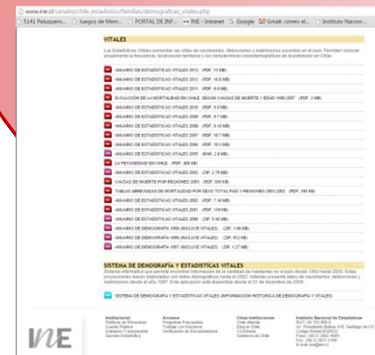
www.ine.cl/canales/chile_estadistico/familias/demograficas_vitales.php

5141 Pelopuero... | Juegos de Mem... | PORTAL DE INF... | INE - Intranet | Google | Gmail: correo el... | Instituto Nacion...

VITALES

Las Estadísticas Vitales presentan las cifras de nacimientos, defunciones y matrimonios ocurridos en el país. Permiten conocer anualmente la frecuencia, localización territorial y las características sociodemográficas de la población en Chile.

ANUARIO DE ESTADÍSTICAS VITALES 2013 (PDF, 11 MB)
ANUARIO DE ESTADÍSTICAS VITALES 2012 (PDF, 10.8 MB)
ANUARIO DE ESTADÍSTICAS VITALES 2011 (PDF, 9.6 MB)
EVOLUCIÓN DE LA MORTALIDAD EN CHILE, SEGÚN CAUSAS DE MUERTE Y EDAD 1990-2007 (PDF, 2 MB)
ANUARIO DE ESTADÍSTICAS VITALES 2010 (PDF, 9.5 MB)
ANUARIO DE ESTADÍSTICAS VITALES 2009 (PDF, 9.7 MB)
ANUARIO DE ESTADÍSTICAS VITALES 2008 (PDF, 8.10 MB)
ANUARIO DE ESTADÍSTICAS VITALES 2007 (PDF, 10.7 MB)
ANUARIO DE ESTADÍSTICAS VITALES 2006 (PDF, 10.3 MB)
ANUARIO DE ESTADÍSTICAS VITALES 2005 (RAR, 2.9 MB)
LA FECUNDIDAD EN CHILE (PDF, 468 KB)
ANUARIO DE ESTADÍSTICAS VITALES 2003 (ZIP, 2.79 MB)
CAUSAS DE MUERTE POR REGIONES 2003 (PDF, 2.40 MB)
TABLAS ABREVIADAS DE MORTALIDAD POR SEXO TOTAL PAÍS Y REGIONES 2001-2002 (PDF, 396 KB)
ANUARIO DE ESTADÍSTICAS VITALES 2002 (PDF, 7.16 MB)
ANUARIO DE ESTADÍSTICAS VITALES 2001 (PDF, 159 KB)
ANUARIO DE ESTADÍSTICAS VITALES 2000 (ZIP, 5.46 MB)
ANUARIO DE DEMOGRAFÍA 1999 (INCLUYE VITALES) (ZIP, 1.40 MB)
ANUARIO DE DEMOGRAFÍA 1998 (INCLUYE VITALES) (ZIP, 1.27 MB)
ANUARIO DE DEMOGRAFÍA 1997 (INCLUYE VITALES) (ZIP, 1.27 MB)

SISTEMA DE DEMOGRAFÍA Y ESTADÍSTICAS VITALES

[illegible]

SISTEMA DE DEMOGRAFÍA Y ESTADÍSTICAS VITALES (INFORMACIÓN HISTÓRICA DE DEMOGRAFÍA Y VITALES)

INE

Institucional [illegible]

Accesos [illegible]

Otras Instituciones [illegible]

Instituto Nacional de Estadísticas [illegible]